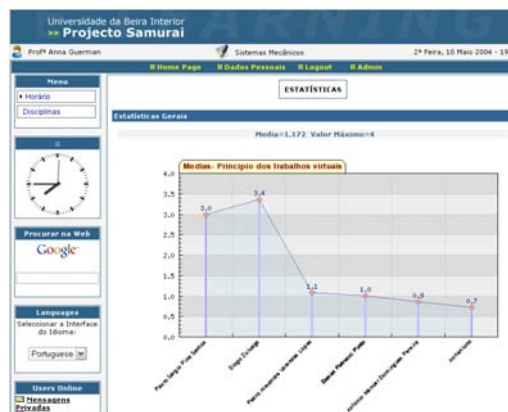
Universidade da Beira Interior
>> Projecto Samurai

Profª Anna Guerman

Sistemas Mecânicos

2ª Feira, 10 Maio 2004 - 19

Home Page | Dados Pessoais | Logout | Admin

Menu
• Horário
Disciplinas

ESTATÍSTICAS

Estatísticas Gerais

Media=1.172 Valor Máximo=4

Medias - Principio dos trabalhos virtuais

4,0
3,5
3,0
2,5
2,0
1,5
1,0
0,5
0,0

3,0
3,4
1,1
1,0
0,9
0,7

Procurar na Web
Google

Languages
Seleccionar a Interface do Idioma:
Portuguese

Users Online
Mensagens Privadas

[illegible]
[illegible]
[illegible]
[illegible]
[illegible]
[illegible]